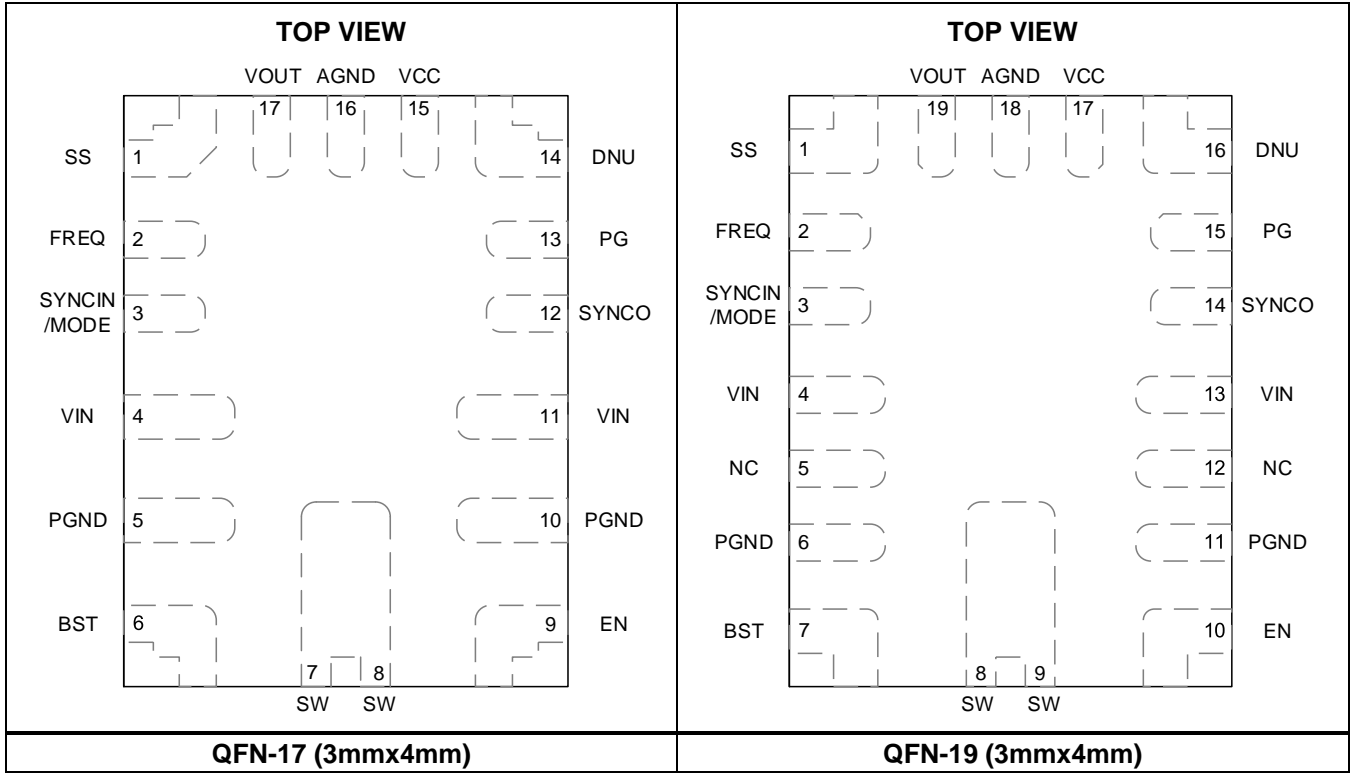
| TOP VIEW | TOP VIEW |
|---|---|
| VOUT AGND VCC<br>17 16 15<br>SS 1 14 DNU<br>FREQ 2 13 PG<br>SYNCIN /MODE 3 12 SYNCO<br>VIN 4 11 VIN<br>PGND 5 10 PGND<br>BST 6 9 EN<br>7 8<br>SW SW | VOUT AGND VCC<br>19 18 17<br>SS 1 16 DNU<br>FREQ 2 15 PG<br>SYNCIN /MODE 3 14 SYNCO<br>VIN 4 13 VIN<br>NC 5 12 NC<br>PGND 6 11 PGND<br>BST 7 10 EN<br>8 9<br>SW SW |
| QFN-17 (3mmx4mm) | QFN-19 (3mmx4mm) |